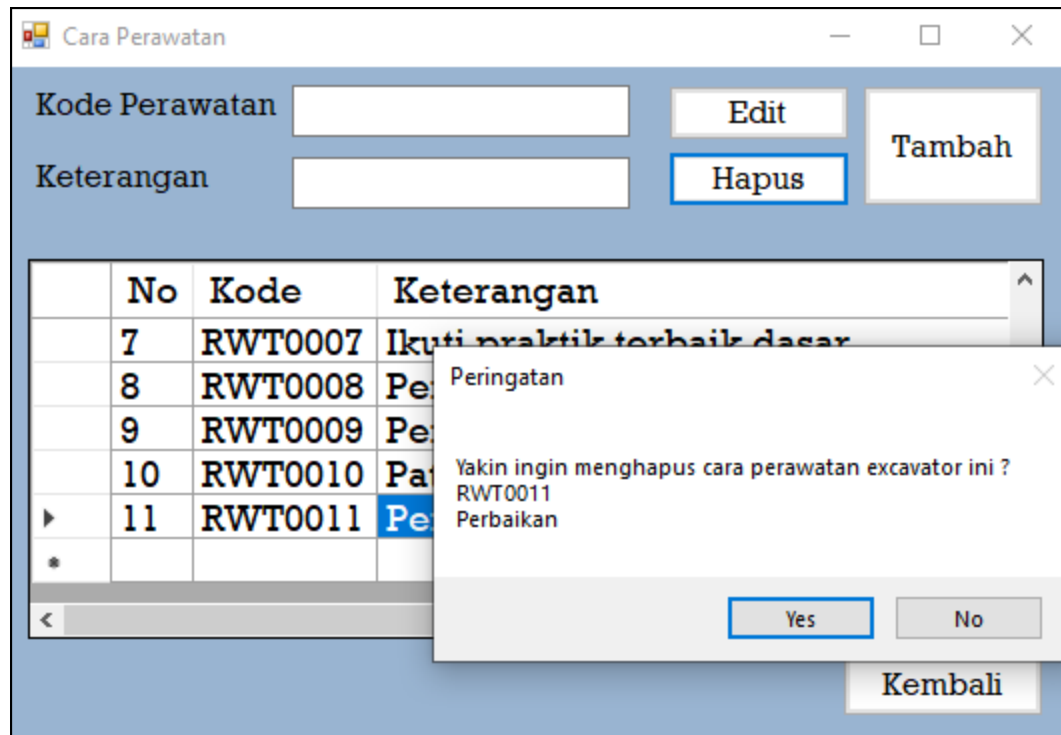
Cara Perawatan

Kode Perawatan

Keterangan

Edit

Hapus

Tambah

| No | Kode | Keterangan |
|---|---|---|
| 7 | RWT0007 | Ikuti praktik terbaik dasar |
| 8 | RWT0008 | Pe |
| 9 | RWT0009 | Pe |
| 10 | RWT0010 | Pat |
| 11 | RWT0011 | Pe |

Peringatan

Yakin ingin menghapus cara perawatan excavator ini ?
RWT0011
Perbaikan

Yes

No

Kembali